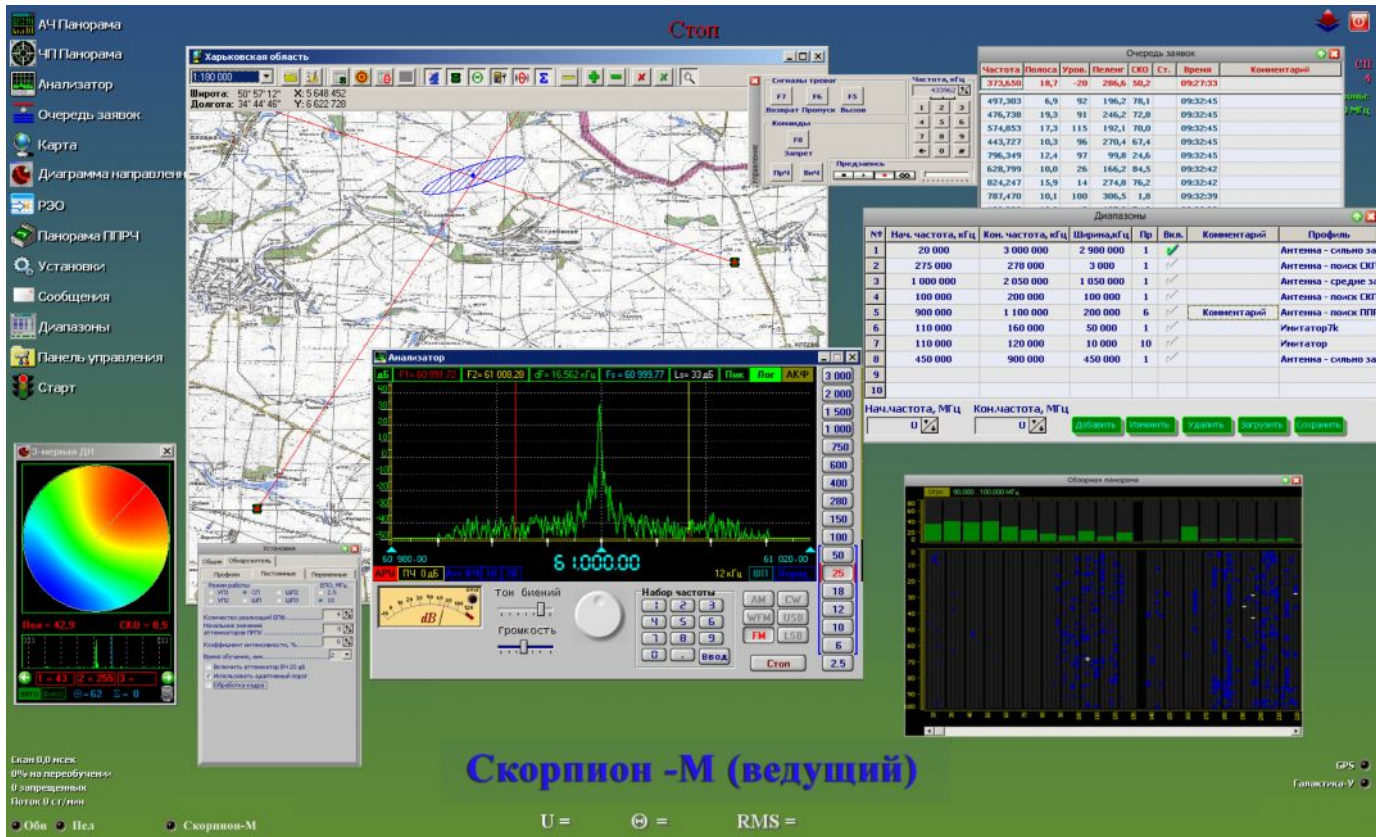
АЧ Панорама
ЧП Панорама
Анализатор
Очередь заявок
Карта
Диаграмма направлен
РЭО
Панорама ППРЧ
Установки
Сообщения
Диапазоны
Панель управления
Старт

Стоп

Харьковская область
1:180 000
Широта: 50° 57' 12"
Долгота: 34° 44' 46"
X: 5 648 452
Y: 6 622 728

Сигналы тревог
F7 F6 F5
Возврат Пропуск Вызов
Команды
F8
Запрет
Частота, кГц
433962
1 2 3
4 5 6
7 8 9
0
Предзапись
Пр/l Вн/l

Очередь заявок
| Частота | Полоса | Уров. | Пеленг | СКО | Ст. | Время | Комментарий |
|---|---|---|---|---|---|---|---|
| 373,650 | 18,7 | -20 | 286,6 | 50,2 | | 09:27:33 | |
| 497,303 | 6,9 | 92 | 196,2 | 78,1 | | 09:32:45 | |
| 476,738 | 19,3 | 91 | 246,2 | 72,8 | | 09:32:45 | |
| 574,853 | 17,3 | 115 | 192,1 | 70,0 | | 09:32:45 | |
| 443,727 | 10,3 | 96 | 270,4 | 67,4 | | 09:32:45 | |
| 796,349 | 12,4 | 97 | 99,8 | 24,6 | | 09:32:45 | |
| 628,799 | 10,0 | 26 | 166,2 | 84,5 | | 09:32:42 | |
| 824,247 | 15,9 | 14 | 274,8 | 76,2 | | 09:32:42 | |
| 787,470 | 10,1 | 100 | 306,5 | 1,8 | | 09:32:39 | |

Диапазоны
| № | Нач. частота, кГц | Кон. частота, кГц | Ширина,кГц | Пр | Вкл. | Комментарий | Профиль |
|---|---|---|---|---|---|---|---|
| 1 | 20 000 | 3 000 000 | 2 980 000 | 1 | ✓ | | Антенна - сильно за |
| 2 | 275 000 | 278 000 | 3 000 | 1 | | | Антенна - поиск СКП |
| 3 | 1 000 000 | 2 050 000 | 1 050 000 | 1 | | | Антенна - средне за |
| 4 | 100 000 | 200 000 | 100 000 | 1 | | | Антенна - поиск СКП |
| 5 | 900 000 | 1 100 000 | 200 000 | 6 | | Комментарий | Антенна - поиск ППР |
| 6 | 110 000 | 160 000 | 50 000 | 1 | | | Имитатор7k |
| 7 | 110 000 | 120 000 | 10 000 | 10 | | | Имитатор |
| 8 | 450 000 | 900 000 | 450 000 | 1 | | | Антенна - сильно за |
| 9 | | | | | | | |
| 10 | | | | | | | |

Нач.частота, МГц 0
Кон.частота, МГц 0
Добавить Изменить Удалить Загрузить Сохранить

Анализатор
дБ F1= 60 991.72 F2= 61 008.28 dF= 16.562 кГц Fs= 60 999.77 Ls= 33 дБ Пик Лог АКФ
3 000 2 000 1 500 1 000 750 600 400 280 150 100 50 25 18 12 10 6 2.5
60 980.00
61 000.00
61 020.00
АРУ ПЧ 0 дБ 12 кГц ШП
Тон биений
Громкость
Набор частоты
1 2 3 4 5 6 7 8 9 0 . Ввод
AM CW WFM USB FM LSB
Стоп
dB

3-мерная ДН
Пел = 42.9 СКО = 0.5

Установки
Общие Обнаружитель
Профиль Постоянные Переменные
Количество реализаций БПФ
Начальное значение аттенюатора ПРПУ
Коэффициент интенсивности, %
Время обучения, мин
Включить аттенюатор ВЧ 20 дБ
Использовать адаптивный порог
Обработка кадра

Обзорная панорама
90.000 - 100.000 МГц

Скорпион -М (ведущий)

Скан 0,0 мсек
0% на переобучении
0 запрещенных
Поток 0 ст/мин
Обн Пел Скорпион-М
U = Θ = RMS =
GPS
Галактика-У